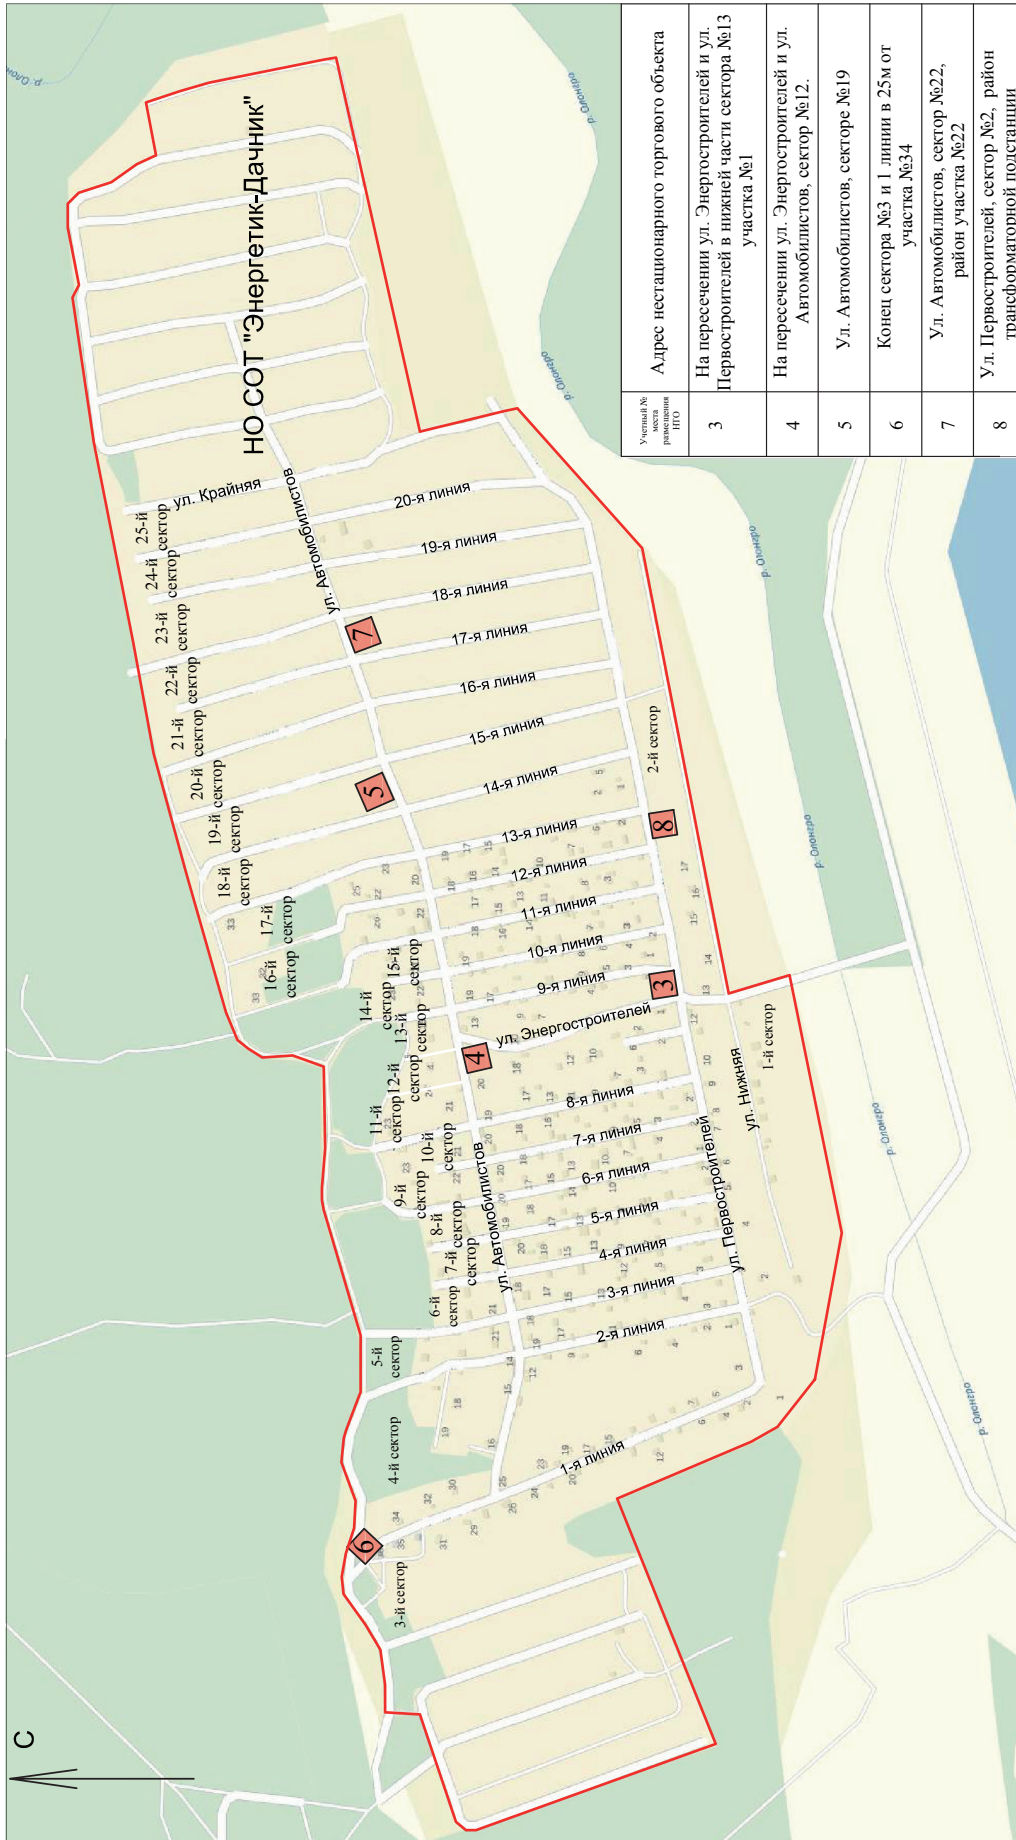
| Учетный № места размещения НТО | Адрес нестационарного торгового объекта |
|---|---|
| 3 | На пересечении ул. Энергостроителей и ул. Первостроителей в нижней части сектора №13 участка №1 |
| 4 | На пересечении ул. Энергостроителей и ул. Автомобилистов, сектор №12. |
| 5 | Ул. Автомобилистов, секторе №19 |
| 6 | Конец сектора №3 и 1 линии в 25м от участка №34 |
| 7 | Ул. Автомобилистов, сектор №22, район участка №22 |
| 8 | Ул. Первостроителей, сектор №2, район трансформаторной подстанции |

НО СОТ "Энергетик-Дачник"

С

р. Олонгро

ул. Крайняя
ул. Автомобилистов
ул. Энергостроителей
ул. Первостроителей
ул. Нижняя

20-я линия
19-я линия
18-я линия
17-я линия
16-я линия
15-я линия
14-я линия
13-я линия
12-я линия
11-я линия
10-я линия
9-я линия
8-я линия
7-я линия
6-я линия
5-я линия
4-я линия
3-я линия
2-я линия
1-я линия

25-й сектор
24-й сектор
23-й сектор
22-й сектор
21-й сектор
20-й сектор
19-й сектор
18-й сектор
17-й сектор
16-й сектор
15-й сектор
14-й сектор
13-й сектор
12-й сектор
11-й сектор
10-й сектор
9-й сектор
8-й сектор
7-й сектор
6-й сектор
5-й сектор
4-й сектор
3-й сектор
2-й сектор
1-й сектор

7
5
8
3
4
6